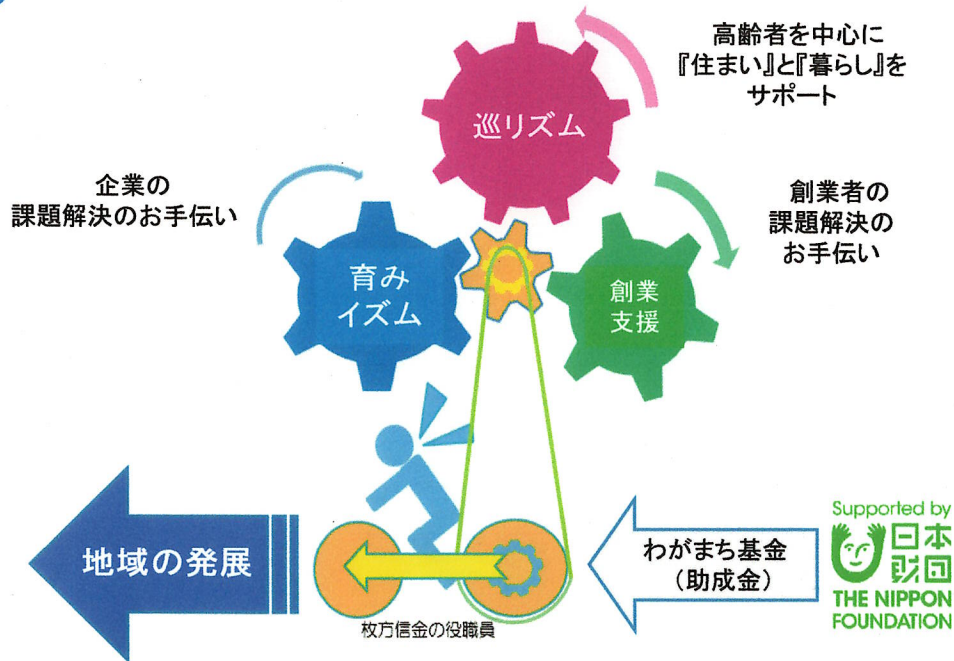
高齢者を中心に
『住まい』と『暮らし』を
サポート

巡リズム

企業の
課題解決のお手伝い

創業者の
課題解決の
お手伝い

育み
イズム

創業
支援

地域の発展

わがまち基金
（助成金）

Supported by
日本
財団
THE NIPPON
FOUNDATION

枚方信金の役職員